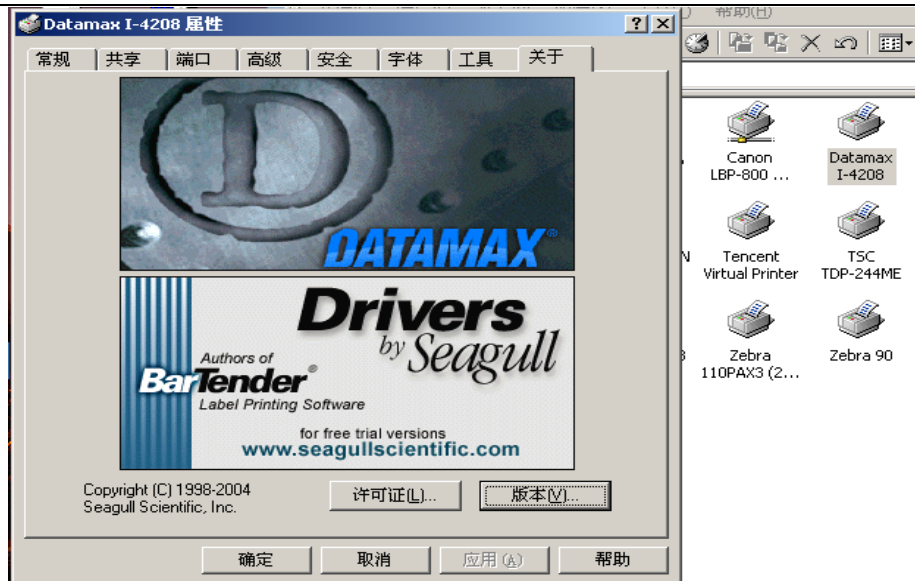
Datamax I-4208 属性

常规 | 共享 | 端口 | 高级 | 安全 | 字体 | 工具 | 关于

DATAMAX®

Drivers by Seagull

Authors of BarTender® Label Printing Software

for free trial versions
www.seagullscientific.com

Copyright (C) 1998-2004
Seagull Scientific, Inc.

许可证(L)...

版本(V)...

确定

取消

应用(A)

帮助

帮助(H)

Canon LBP-800 ...

Datamax I-4208

Tencent Virtual Printer

TSC TDP-244ME

Zebra 110PAX3 (2...

Zebra 90